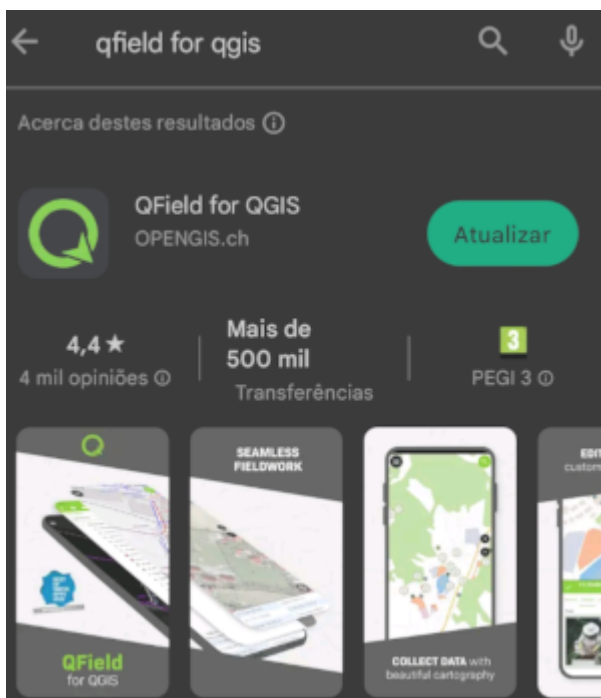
qfield for qgis

Acerca destes resultados ⓘ

QField for QGIS
OPENGIS.ch

Atualizar

4,4 ★
4 mil opiniões ⓘ

Mais de 500 mil
Transferências

3
PEGI 3 ⓘ

QField
for QGIS

SEAMLESS FIELDWORK

COLLECT DATA with beautiful cartography

EDI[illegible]
custom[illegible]